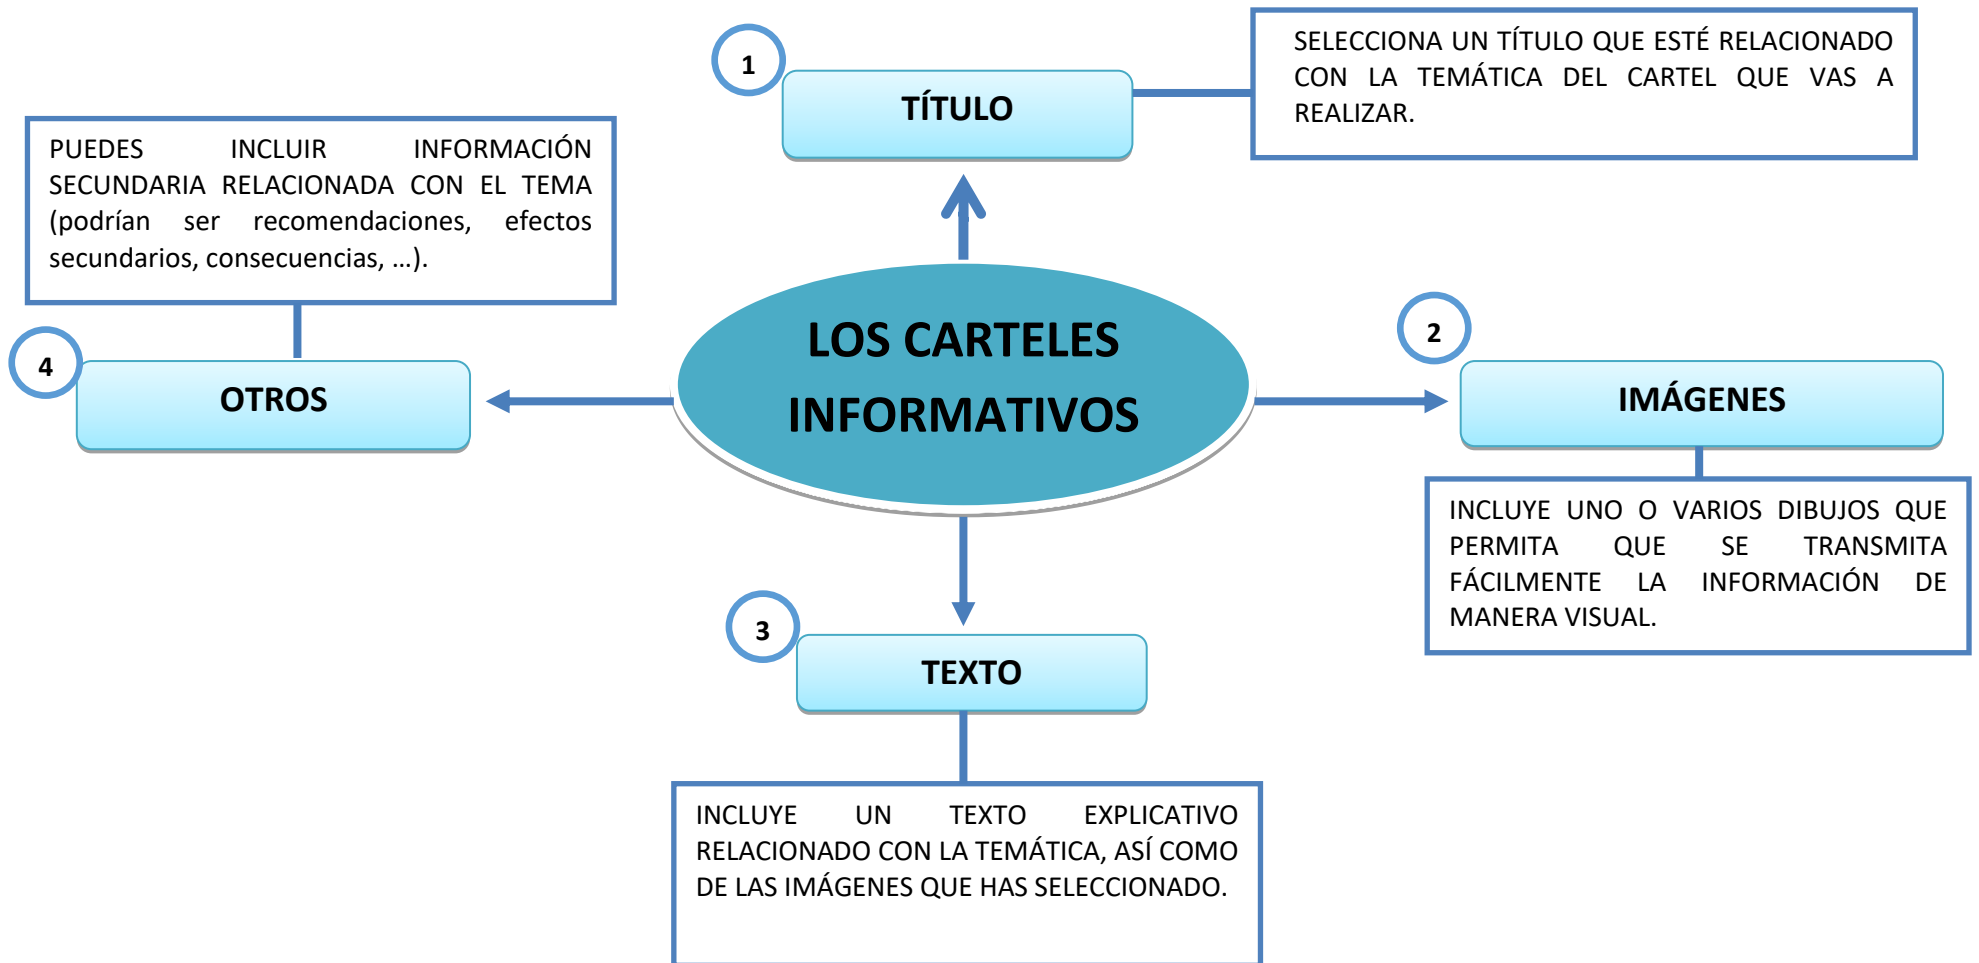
LOS CARTELES INFORMATIVOS

1

TÍTULO

SELECCIONA UN TÍTULO QUE ESTÉ RELACIONADO CON LA TEMÁTICA DEL CARTEL QUE VAS A REALIZAR.

2

IMÁGENES

INCLUYE UNO O VARIOS DIBUJOS QUE PERMITA QUE SE TRANSMITA FÁCILMENTE LA INFORMACIÓN DE MANERA VISUAL.

3

TEXTO

INCLUYE UN TEXTO EXPLICATIVO RELACIONADO CON LA TEMÁTICA, ASÍ COMO DE LAS IMÁGENES QUE HAS SELECCIONADO.

4

OTROS

PUEDES INCLUIR INFORMACIÓN SECUNDARIA RELACIONADA CON EL TEMA (podrían ser recomendaciones, efectos secundarios, consecuencias, …).